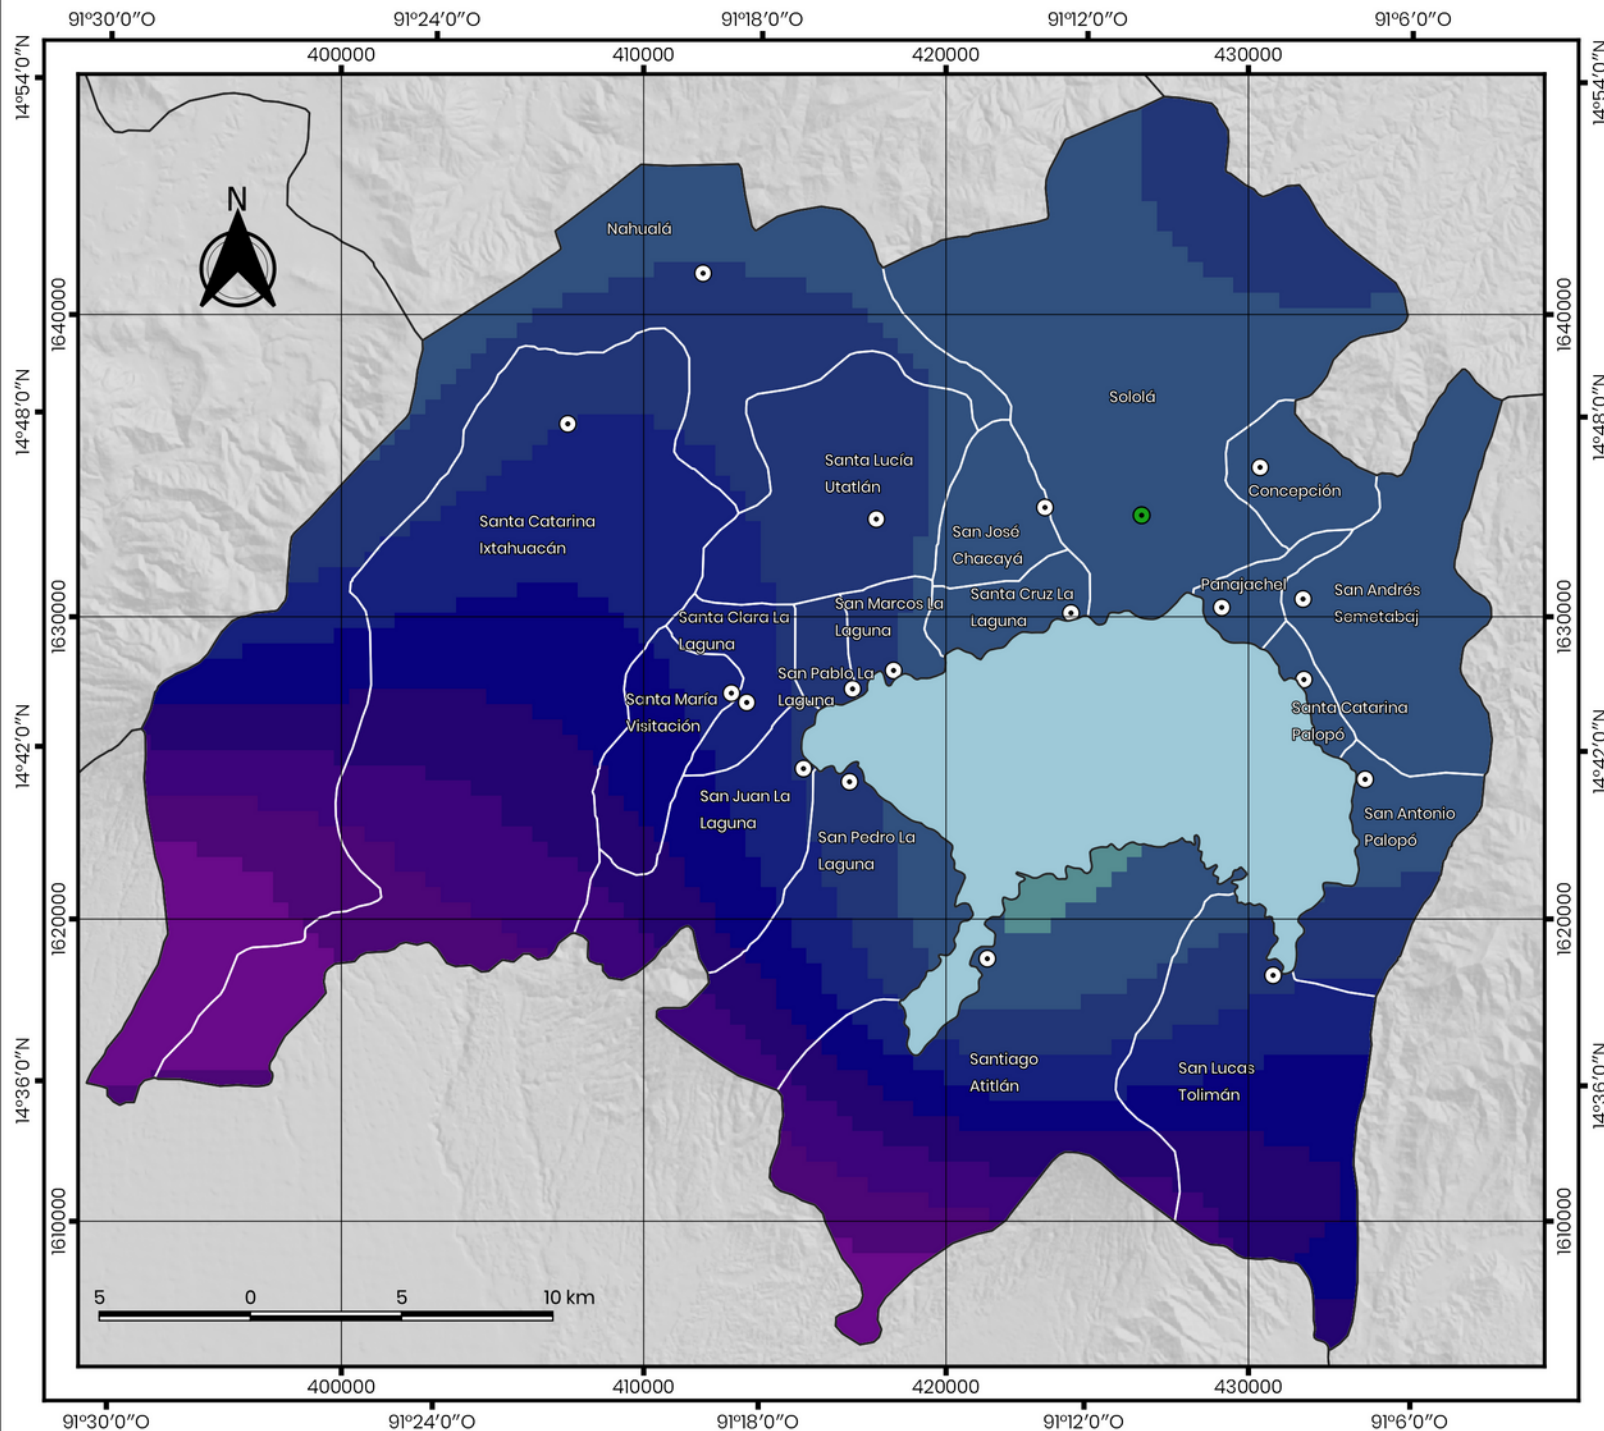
91°30'0"O 91°24'0"O 91°18'0"O 91°12'0"O 91°6'0"O

400000 410000 420000 430000

14°54'0"N 14°48'0"N 14°42'0"N 14°36'0"N

1640000 1630000 1620000 1610000

N

Nahualá

Sololá

Santa Lucía Utatlán

Santa Catarina Ixtahuacán

San José Chacayá

Concepción

Panajachel

San Andrés Semetabaj

Santa Cruz La Laguna

San Marcos La Laguna

Santa Clara La Laguna

San Pablo La Laguna

Santa María Visitación

Santa Catarina Palopó

San Juan La Laguna

San Pedro La Laguna

San Antonio Palopó

Santiago Atitlán

San Lucas Tolimán

5 0 5 10 km

400000 410000 420000 430000

91°30'0"O 91°24'0"O 91°18'0"O 91°12'0"O 91°6'0"O

14°54'0"N 14°48'0"N 14°42'0"N 14°36'0"N

1640000 1630000 1620000 1610000